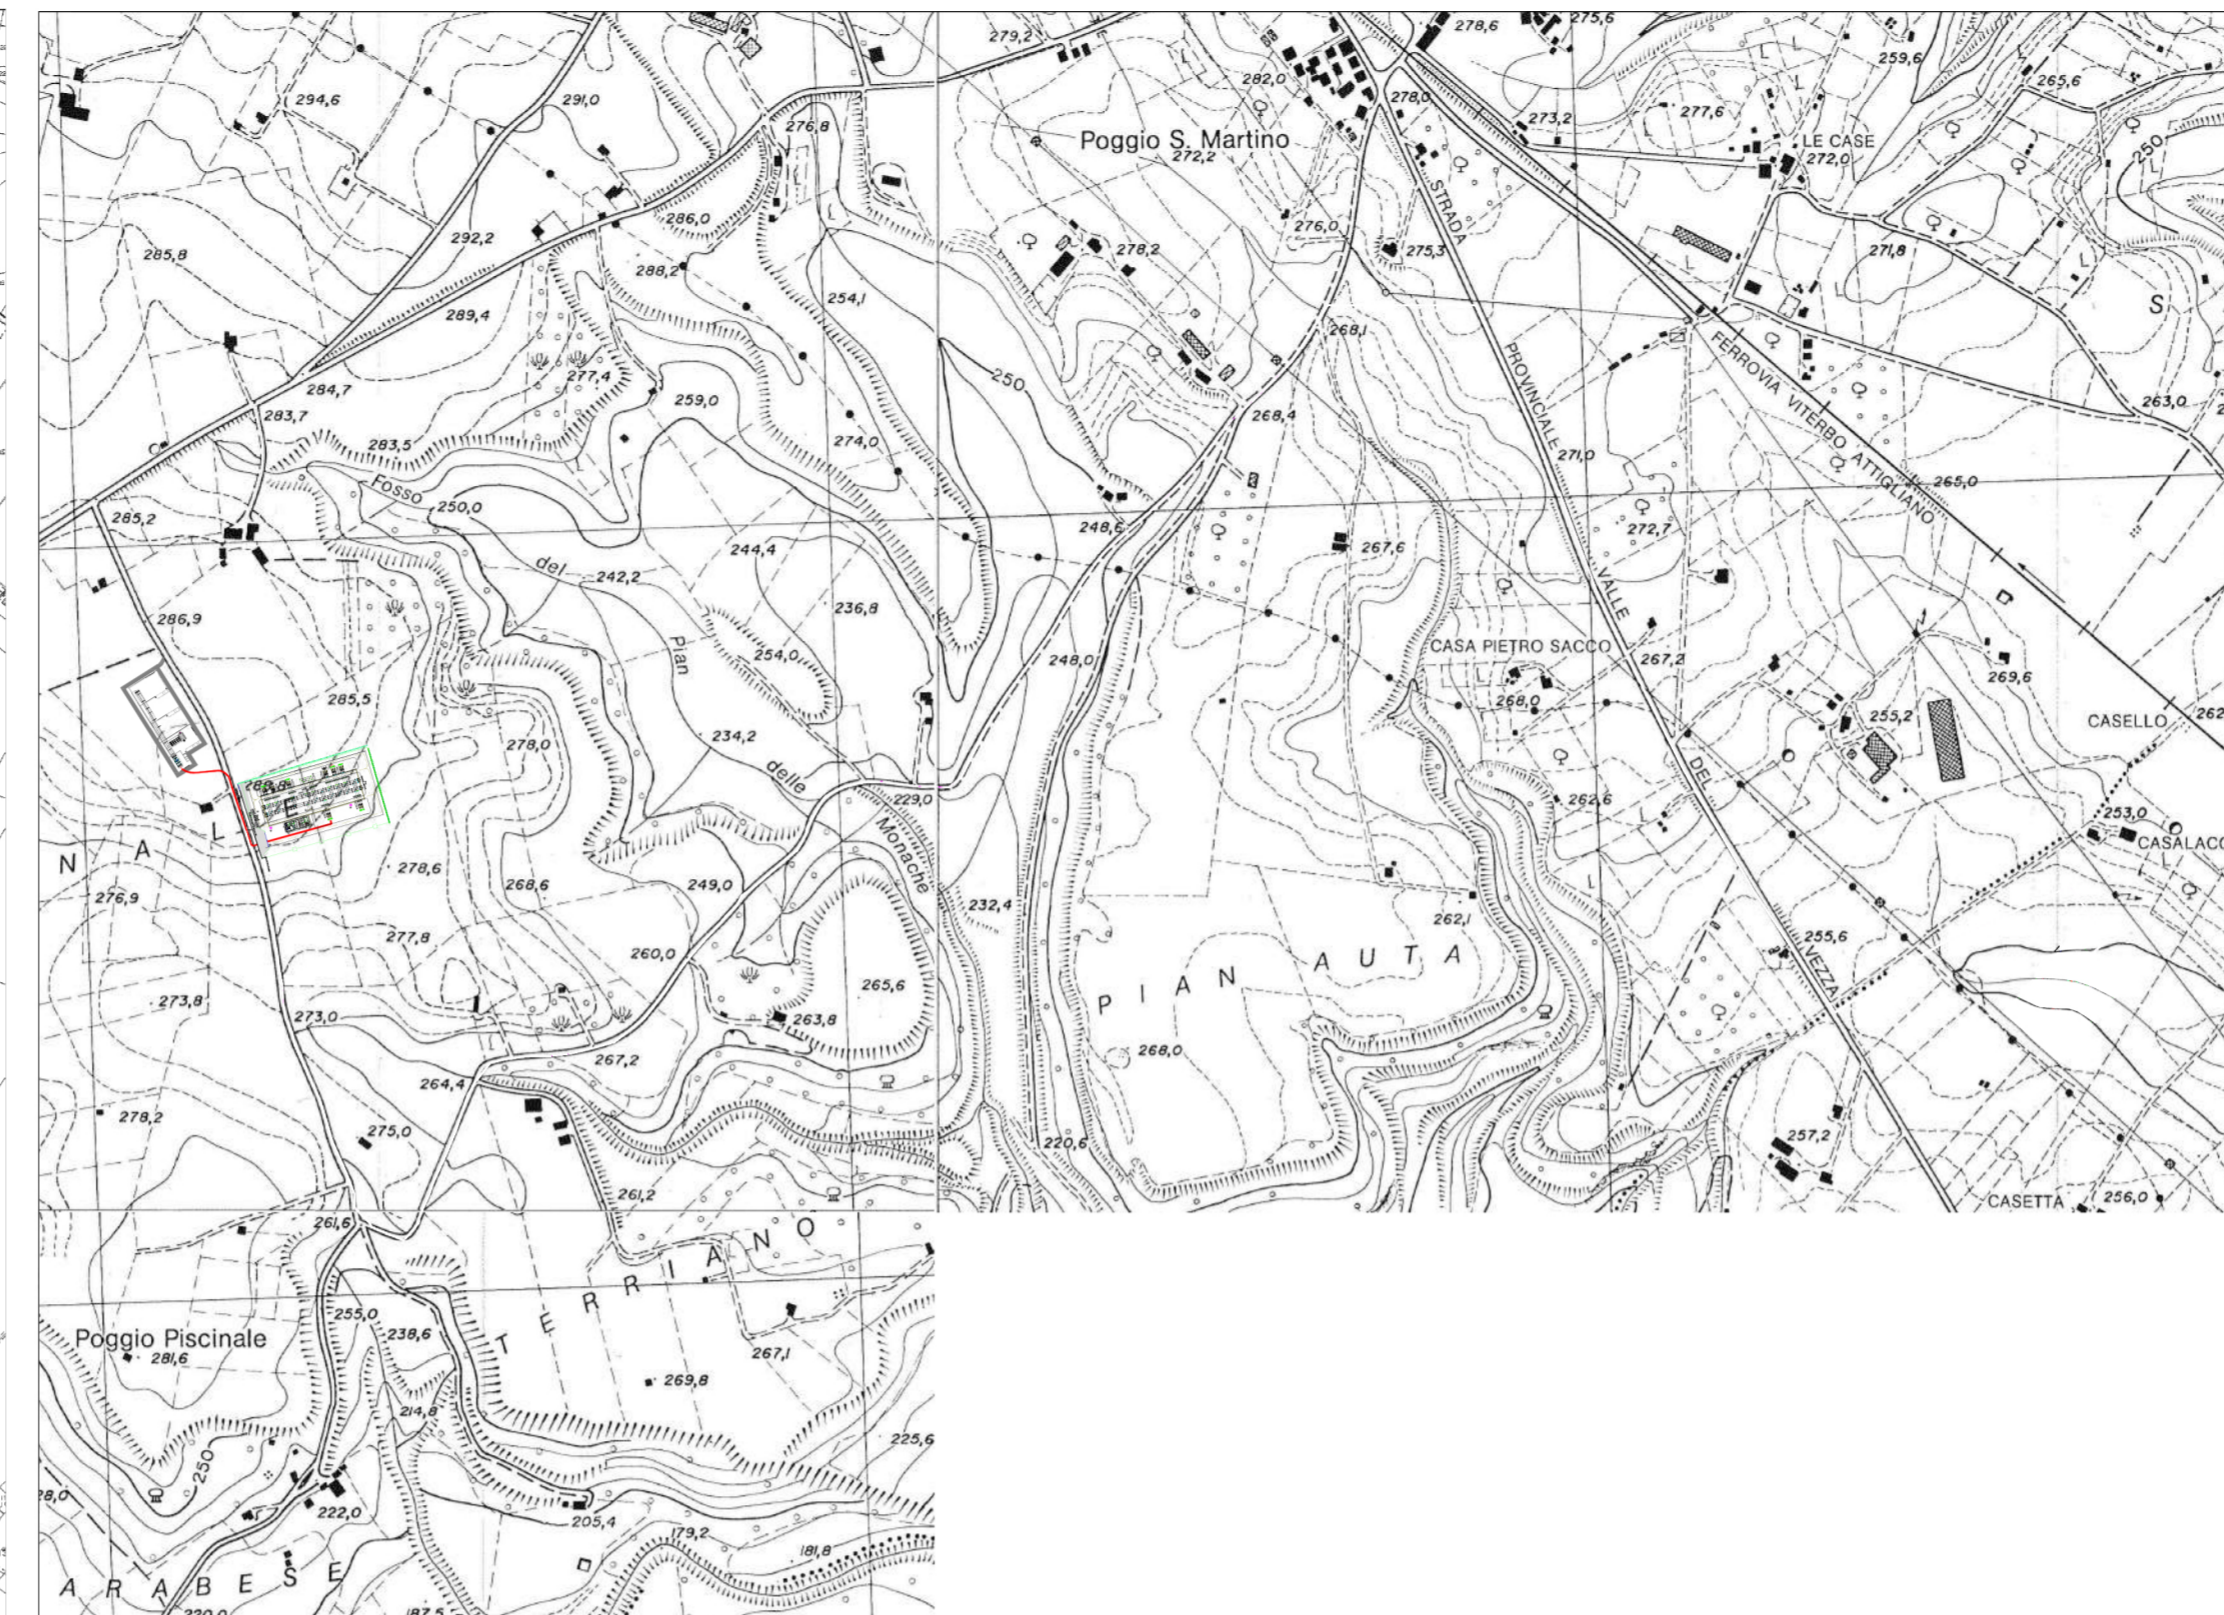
279,2
278,6
275,6
259,6
265,6
294,6
291,0
282,0
278,0
277,6
273,2
276,8
Poggio S. Martino
272,2
LE CASE
272,0
250
286,0
STRADA
292,2
276,0
275,3
285,8
288,2
278,2
271,8
254,1
S
289,4
268,1
PROVINCIALE
277,4
FERROVIA VITERBO ATTIGLIANO
284,7
250
283,7
259,0
268,4
263,0
283,5
274,0
Fosso
271,0
265,0
250,0
285,2
248,6
272,7
267,6
244,4
del
242,2
VALLE
286,9
236,8
Pian
254,0
248,0
CASA PIETRO SACCO
267,2
269,6
285,5
268,0
278,0
255,2
CASELLO
262
234,2
delle
229,0
262,6
Monache
253,0
CASALACO
N
A
L
E
278,6
249,0
DEL
276,9
268,6
232,4
262,1
255,6
277,8
260,0
PIAN
AUTA
VEZZA
273,8
265,6
273,0
263,8
268,0
267,2
264,4
278,2
275,0
220,6
257,2
261,2
CASETTA
256,0
261,6
TERRIANO
255,0
238,6
Poggio Piscinale
281,6
267,1
269,8
214,8
250
225,6
28,0
222,0
205,4
179,2
181,8
ARABESSE
220,0
187,5